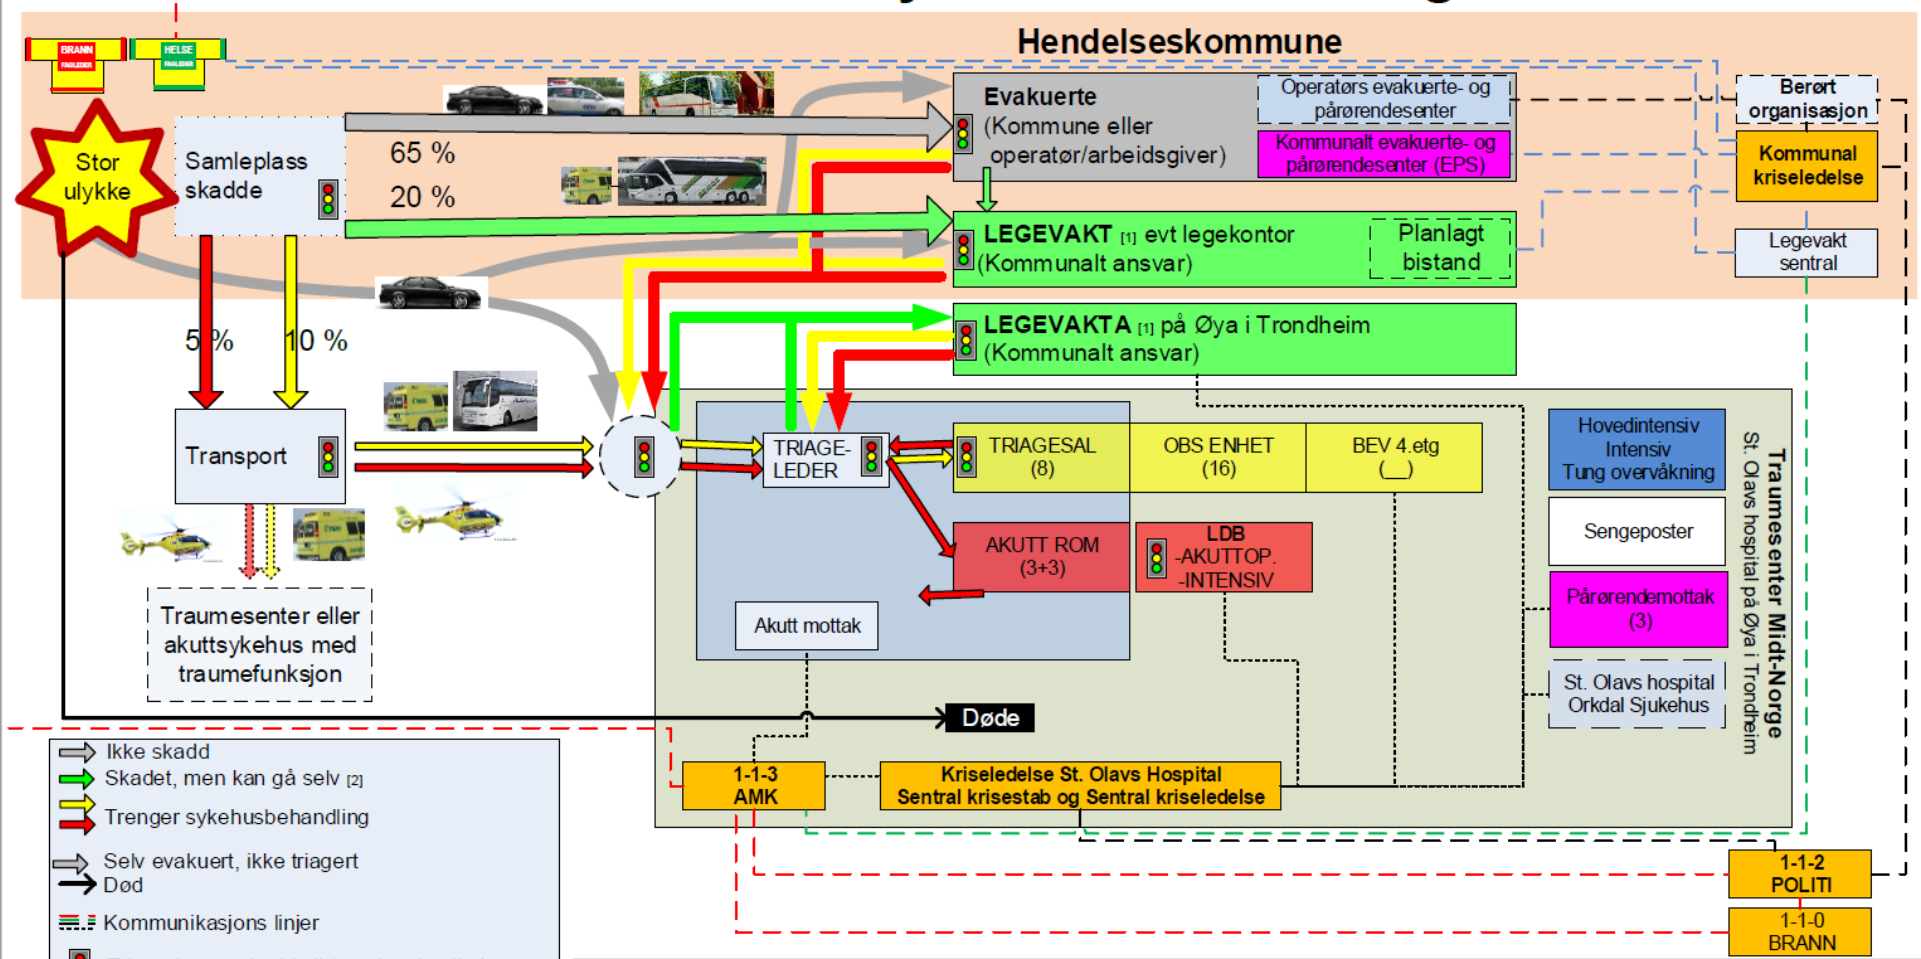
Hendelseskommune

BRANN FAGLEDER

HELSE FAGLEDER

Stor ulykke

Samleplass skadde

65 %

20 %

Evakuerte (Kommune eller operatør/arbeidsgiver)

Operatørs evakuerte- og pårørendesenter

Kommunalt evakuerte- og pårørendesenter (EPS)

Berørt organisasjon

Kommunal kriseledelse

LEGEVAKT [1] evt legekontor (Kommunalt ansvar)

Planlagt bistand

Legevakt sentral

5 %

10 %

LEGEVAKTA [1] på Øya i Trondheim (Kommunalt ansvar)

Transport

TRIAGE-LEDER

TRIAGESAL (8)

OBS ENHET (16)

BEV 4.etg (__)

Hovedintensiv Intensiv Tung overvåkning

Sengeposter

Pårørendemottak (3)

St. Olavs hospital Orkdal Sjukehus

Traumesenter Midt-Norge
St. Olavs hospital på Øya i Trondheim

AKUTT ROM (3+3)

LDB -AKUTTOP. -INTENSIV

Akutt mottak

Traumesenter eller akuttsykehus med traumefunksjon

Døde

1-1-3 AMK

Kriseledelse St. Olavs Hospital
Sentral krisestab og Sentral kriseledelse

1-1-2 POLITI

1-1-0 BRANN

Ikke skadd
Skadet, men kan gå selv [2]
Trenger sykehusbehandling
Selv evakuert, ikke triagert
Død
Kommunikasjons linjer